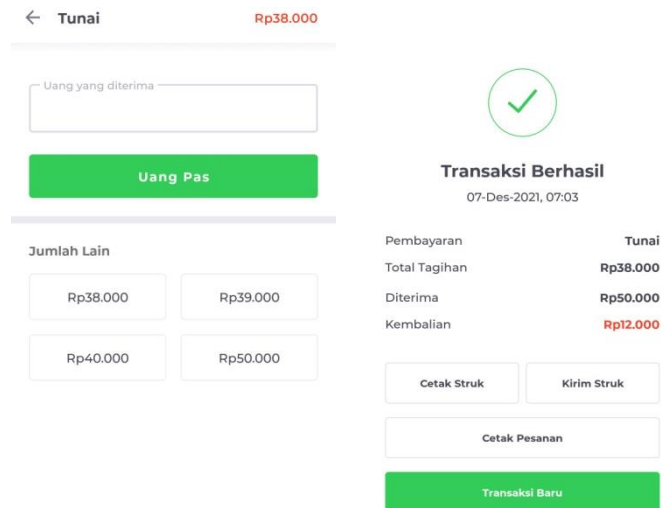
← Tunai Rp38.000

Uang yang diterima

Uang Pas

Jumlah Lain

| Rp38.000 | Rp39.000 |
|---|---|
| Rp40.000 | Rp50.000 |

Transaksi Berhasil

07-Des-2021, 07:03

| Pembayaran | Tunai |
|---|---|
| Total Tagihan | Rp38.000 |
| Diterima | Rp50.000 |
| Kembalian | Rp12.000 |

Cetak Struk

Kirim Struk

Cetak Pesanan

Transaksi Baru